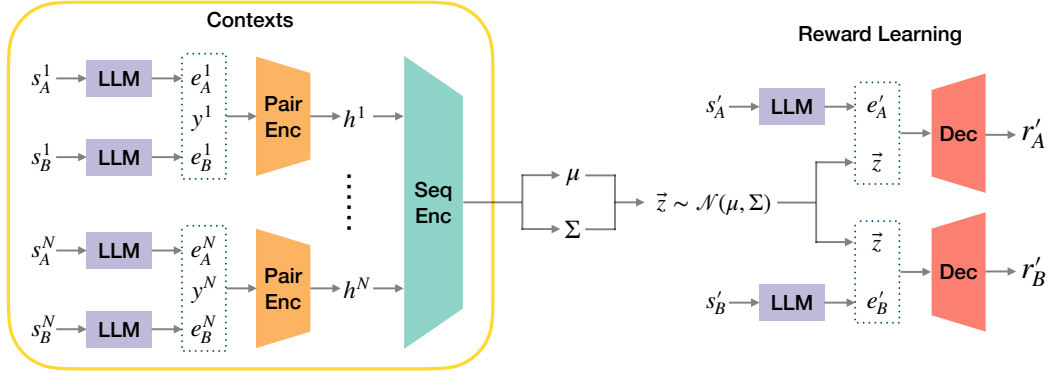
Contexts

$s_A^1$ LLM $e_A^1$
$y^1$ Pair Enc $h^1$
$s_B^1$ LLM $e_B^1$

$s_A^N$ LLM $e_A^N$
$y^N$ Pair Enc $h^N$
$s_B^N$ LLM $e_B^N$

Seq Enc

$\mu$
$\Sigma$

$\vec{z} \sim \mathcal{N}(\mu, \Sigma)$

Reward Learning

$s'_A$ LLM $e'_A$
$\vec{z}$
Dec $r'_A$

$\vec{z}$
$s'_B$ LLM $e'_B$
Dec $r'_B$